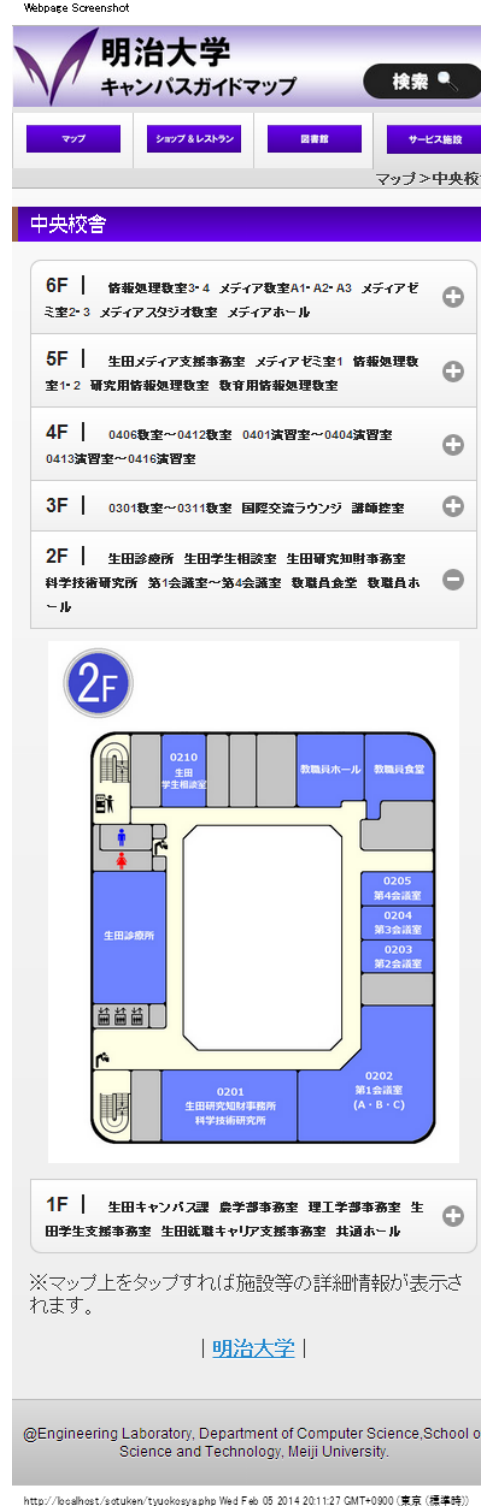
Webpage Screenshot

明治大学
キャンパスガイドマップ

検索

マップ　ショップ＆レストラン　図書館　サービス施設

マップ＞中央校

中央校舎

6F | 情報処理教室3・4 メディア教室A1・A2・A3 メディアゼミ室2・3 メディアスタジオ教室 メディアホール

5F | 生田メディア支援事務室 メディアゼミ室1 情報処理教室1・2 研究用情報処理教室 教育用情報処理教室

4F | 0406教室～0412教室 0401演習室～0404演習室 0413演習室～0416演習室

3F | 0301教室～0311教室 国際交流ラウンジ 講師控室

2F | 生田診療所 生田学生相談室 生田研究知財事務室 科学技術研究所 第1会議室～第4会議室 教職員食堂 教職員ホール

2F

0210 生田学生相談室

教職員ホール

教職員食堂

0205 第4会議室

0204 第3会議室

0203 第2会議室

生田診療所

0202 第1会議室 (A・B・C)

0201 生田研究知財事務所 科学技術研究所

1F | 生田キャンパス課 農学部事務室 理工学部事務室 生田学生支援事務室 生田就職キャリア支援事務室 共通ホール

※マップ上をタップすれば施設等の詳細情報が表示されます。

| 明治大学 |

@Engineering Laboratory, Department of Computer Science,School o Science and Technology, Meiji University.

http://localhost/sotuken/tyuokosya.php Wed Feb 05 2014 20:11:27 GMT+0900 (東京 (標準時))